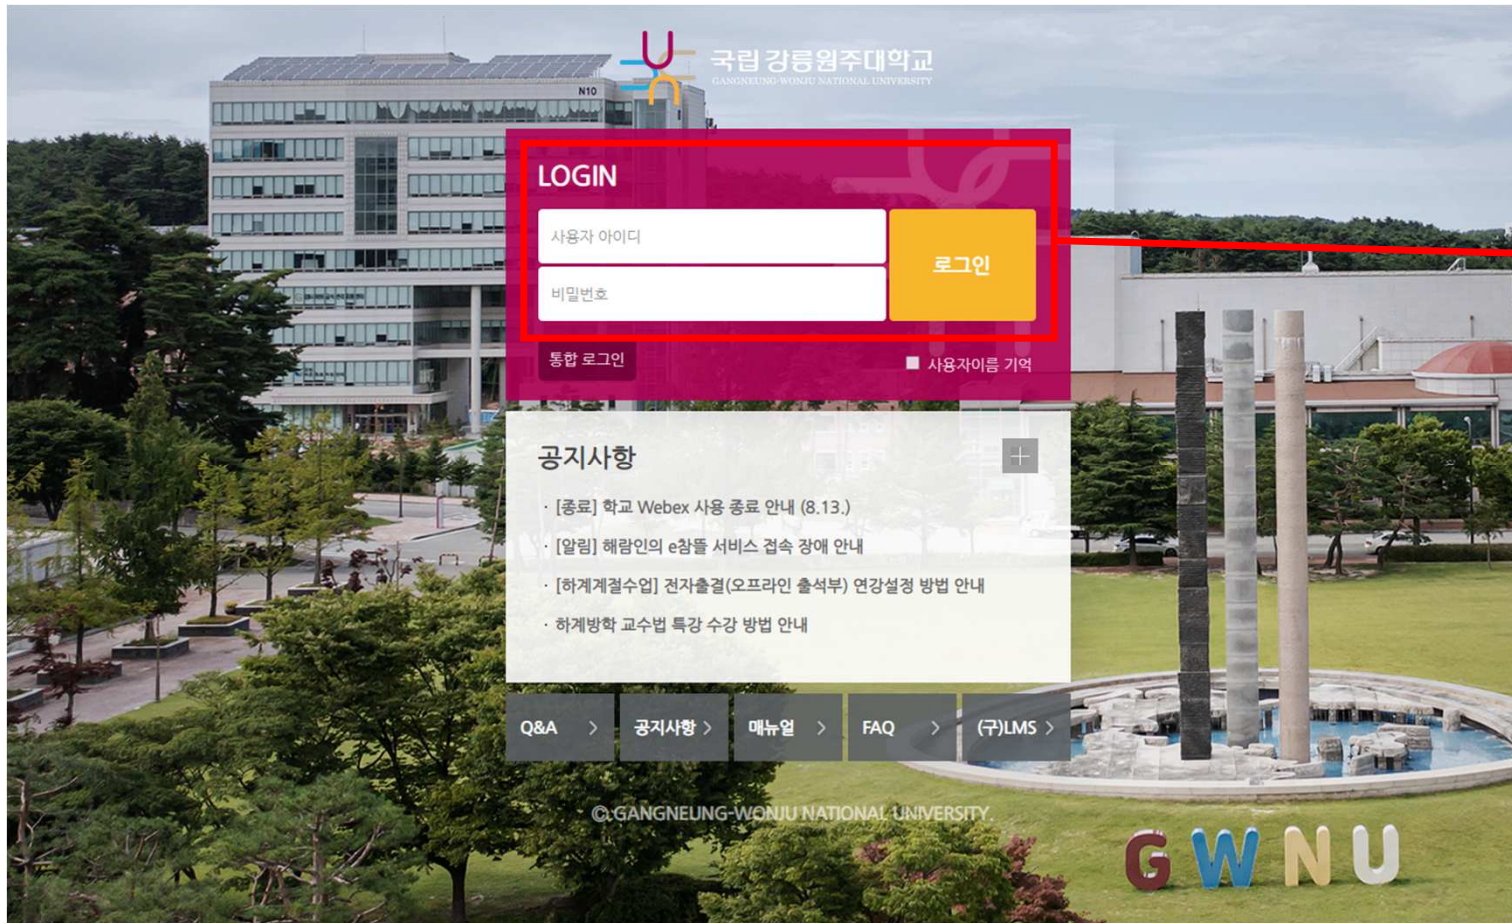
국립 강릉원주대학교
GANGNEUNG-WONJU NATIONAL UNIVERSITY

N10

LOGIN

사용자 아이디

비밀번호

로그인

통합 로그인

사용자이름 기억

공지사항

+

· [종료] 학교 Webex 사용 종료 안내 (8.13.)

· [알림] 해람인의 e참뜰 서비스 접속 장애 안내

· [하계계절수업] 전자출결(오프라인 출석부) 연강설정 방법 안내

· 하계방학 교수법 특강 수강 방법 안내

Q&A >

공지사항 >

매뉴얼 >

FAQ >

(구)LMS >

© GANGNEUNG-WONJU NATIONAL UNIVERSITY.

GWNU